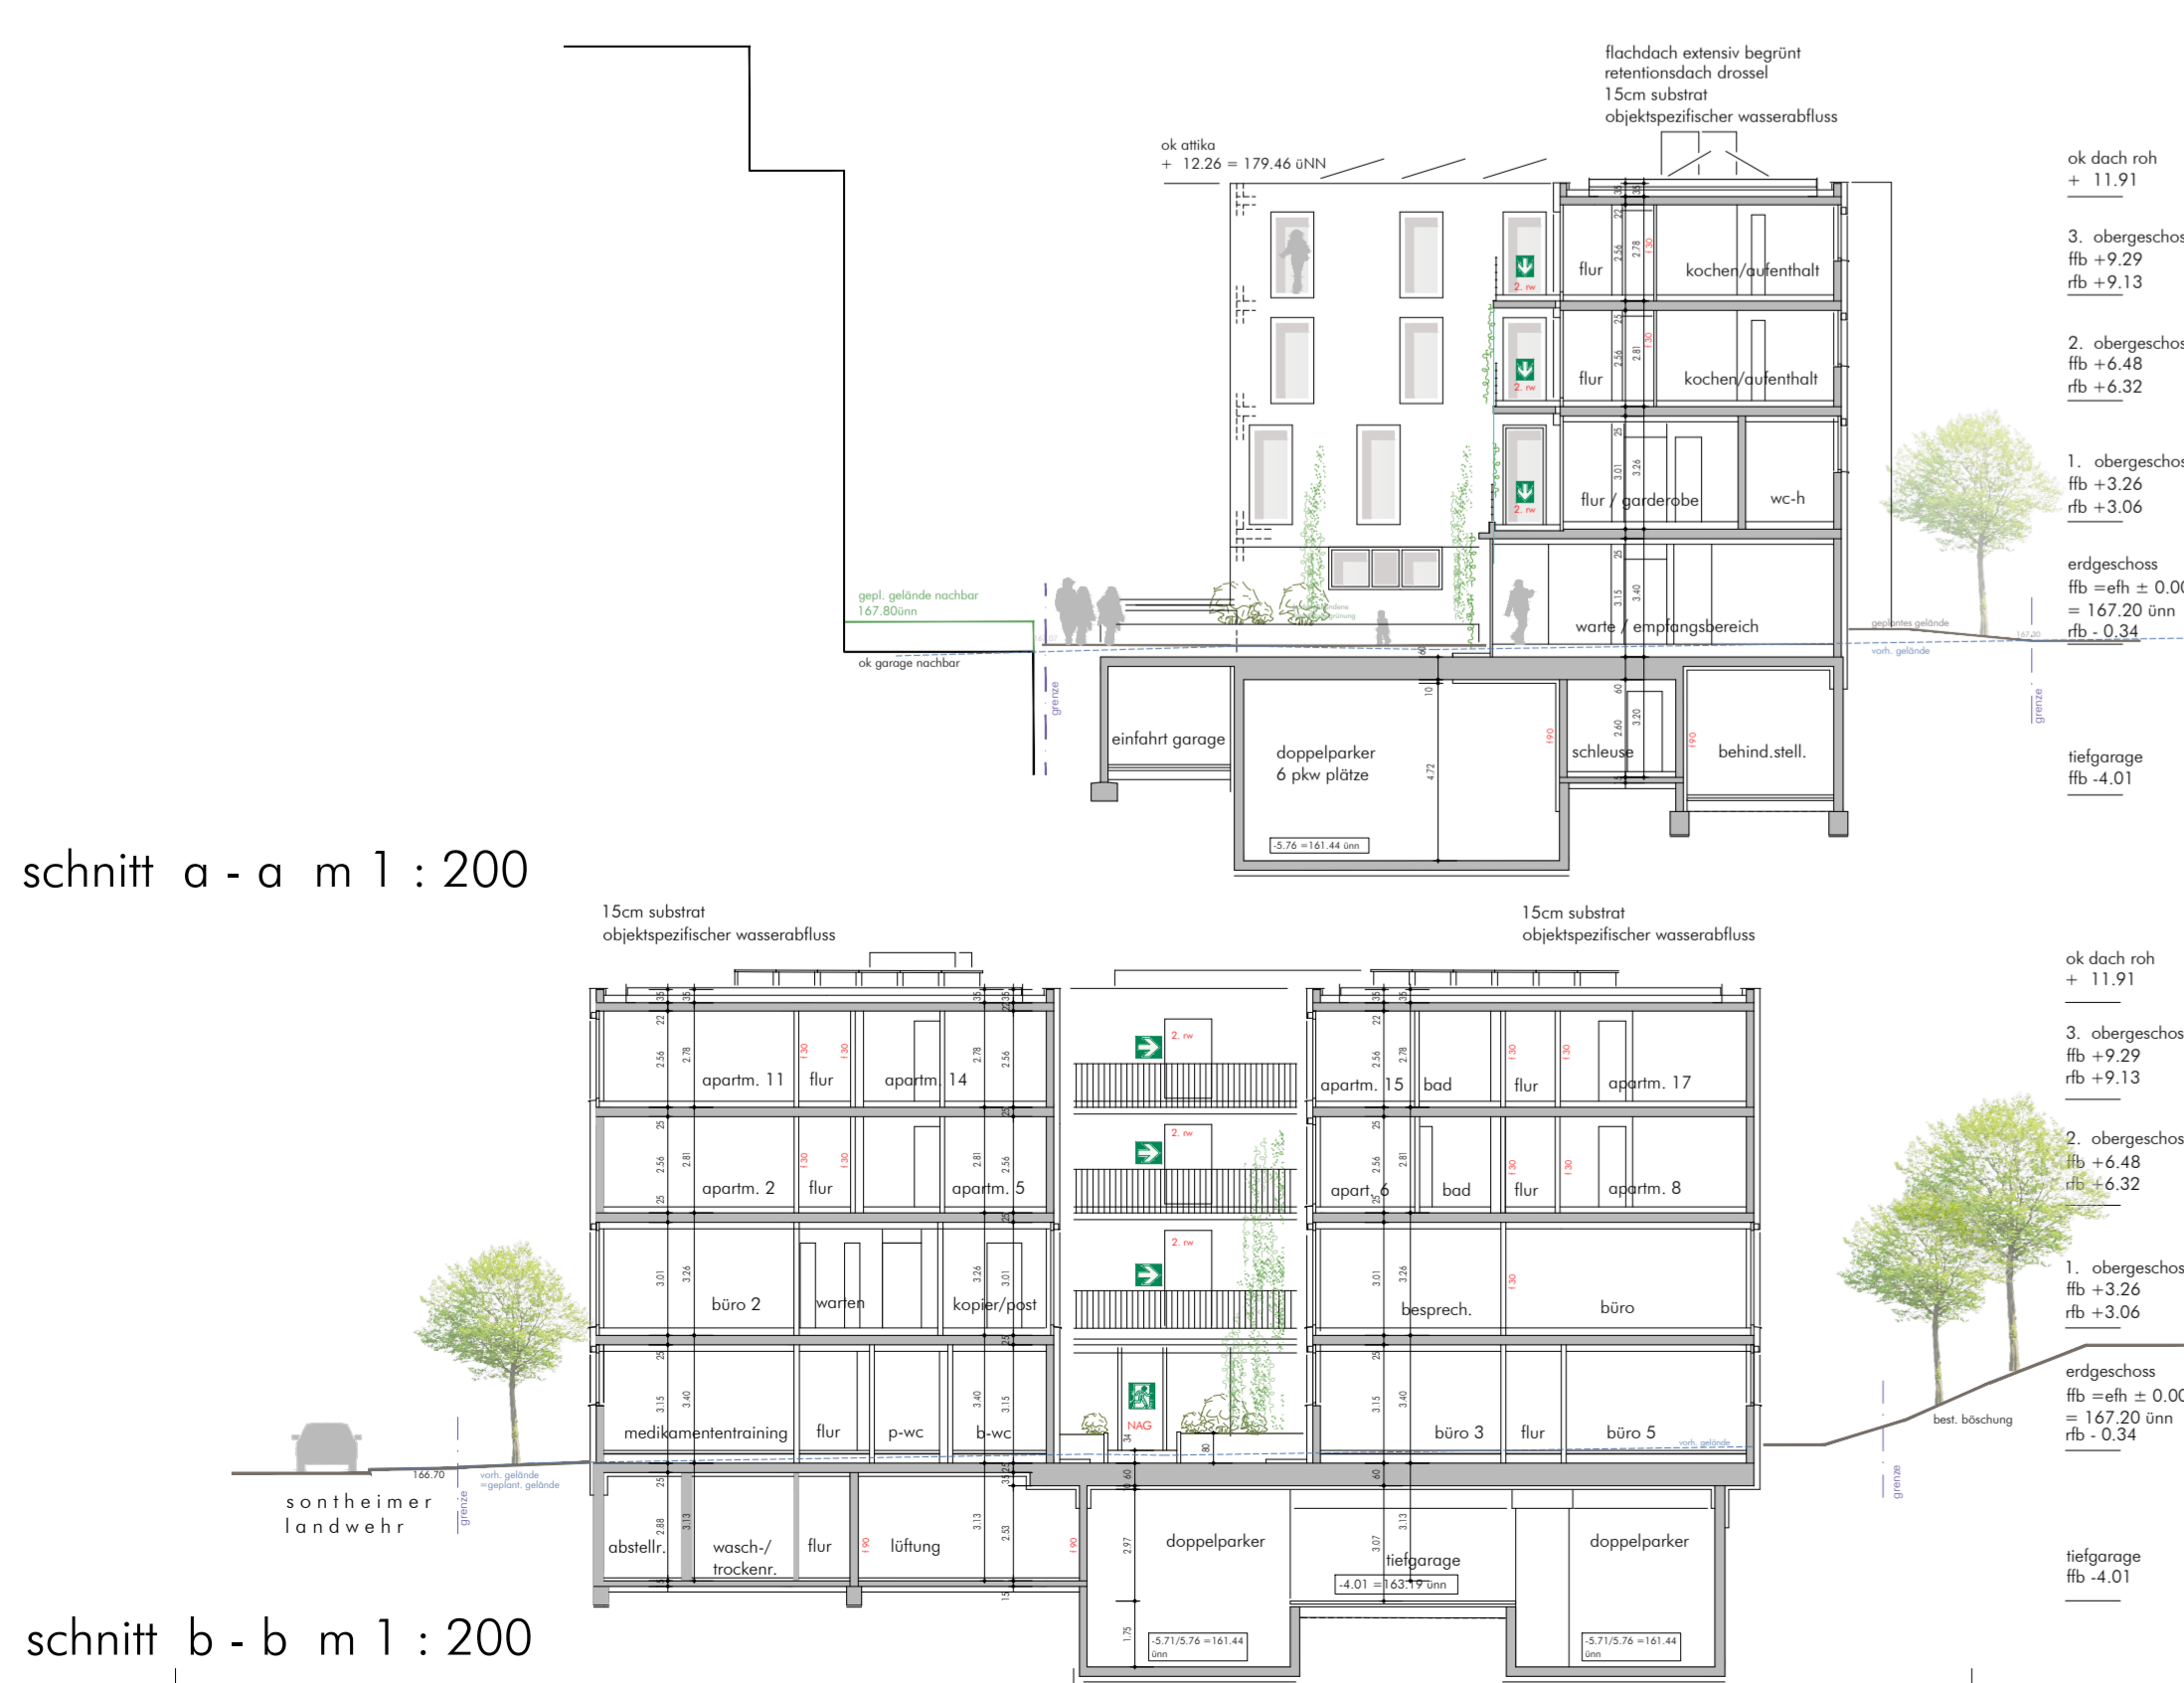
flachdach extensiv begrünt
retentionsdach drossel
15cm substrat
objektspezifischer wasserabfluss

ok attika
+ 12.26 = 179.46 üNN

ok dach roh
+ 11.91

3. obergeschos
ffb +9.29
rfb +9.13

2. obergeschos
ffb +6.48
rfb +6.32

1. obergeschos
ffb +3.26
rfb +3.06

erdgeschoss
ffb =efh ± 0.00
= 167.20 ünn
rfb - 0.34

tiefgarage
ffb -4.01

flur
kochen/aufenthalt
flur
kochen/aufenthalt
flur / garderobe
wc-h
warte / empfangsbereich
2. rw
2. rw
2. rw

gepl. gelände nachbar
167.80ünn
ok garage nachbar
grenze
geplantes gelände
vorh. gelände
grenze

einfahrt garage
doppelparker
6 pkw plätze
schleuse
behind.stell.
-5.76 =161.44 ünn

schnitt a - a m 1 : 200

15cm substrat
objektspezifischer wasserabfluss

15cm substrat
objektspezifischer wasserabfluss

ok dach roh
+ 11.91

3. obergeschos
ffb +9.29
rfb +9.13

2. obergeschos
ffb +6.48
rfb +6.32

1. obergeschos
ffb +3.26
rfb +3.06

erdgeschoss
ffb =efh ± 0.00
= 167.20 ünn
rfb - 0.34

tiefgarage
ffb -4.01

apartm. 11
flur
apartm. 14
apartm. 2
flur
apartm. 5
büro 2
warten
kopier/post
medikamententraining
flur
p-wc
b-wc
abstellr.
wasch-/
trockenr.
flur
lüftung
2. rw
2. rw
2. rw
NAG
apartm. 15
bad
flur
apartm. 17
apart. 6
bad
flur
apartm. 8
besprech.
büro
büro 3
flur
büro 5
doppelparker
tiefgarage
-4.01 =163.19 ünn
doppelparker
-5.71/5.76 =161.44 ünn
-5.71/5.76 =161.44 ünn

166.70
vorh. gelände
=geplant. gelände
grenze
sontheimer
landwehr
best. böschung
grenze
vorh. gelände

schnitt b - b m 1 : 200